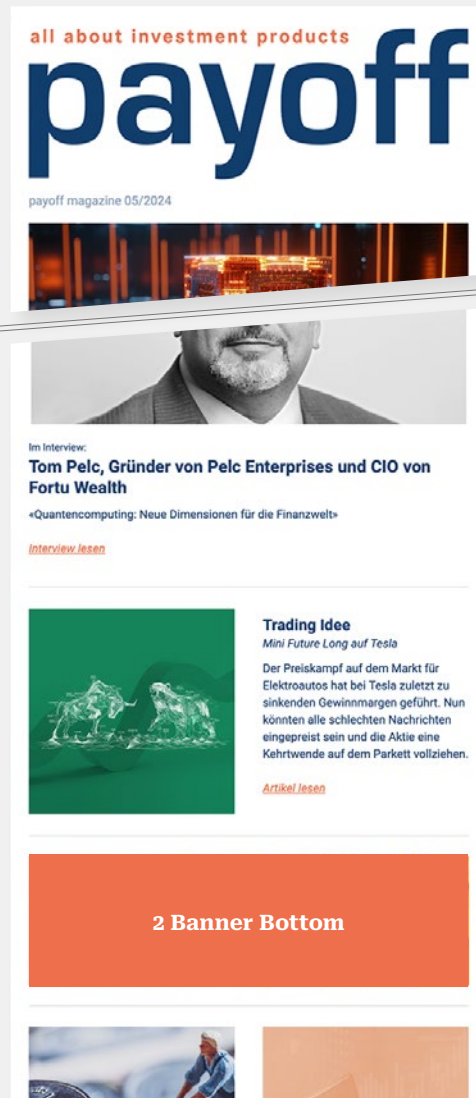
all about investment products

payoff

payoff magazine 05/2024

Im Interview:

Tom Pelc, Gründer von Pelc Enterprises und CIO von Fortu Wealth

«Quantencomputing: Neue Dimensionen für die Finanzwelt»

Interview lesen

Trading Idee

Mini Future Long auf Tesla

Der Preiskampf auf dem Markt für Elektroautos hat bei Tesla zuletzt zu sinkenden Gewinnmargen geführt. Nun könnten alle schlechten Nachrichten eingepreist sein und die Aktie eine Kehrtwende auf dem Parkett vollziehen.

Artikel lesen

2 Banner Bottom